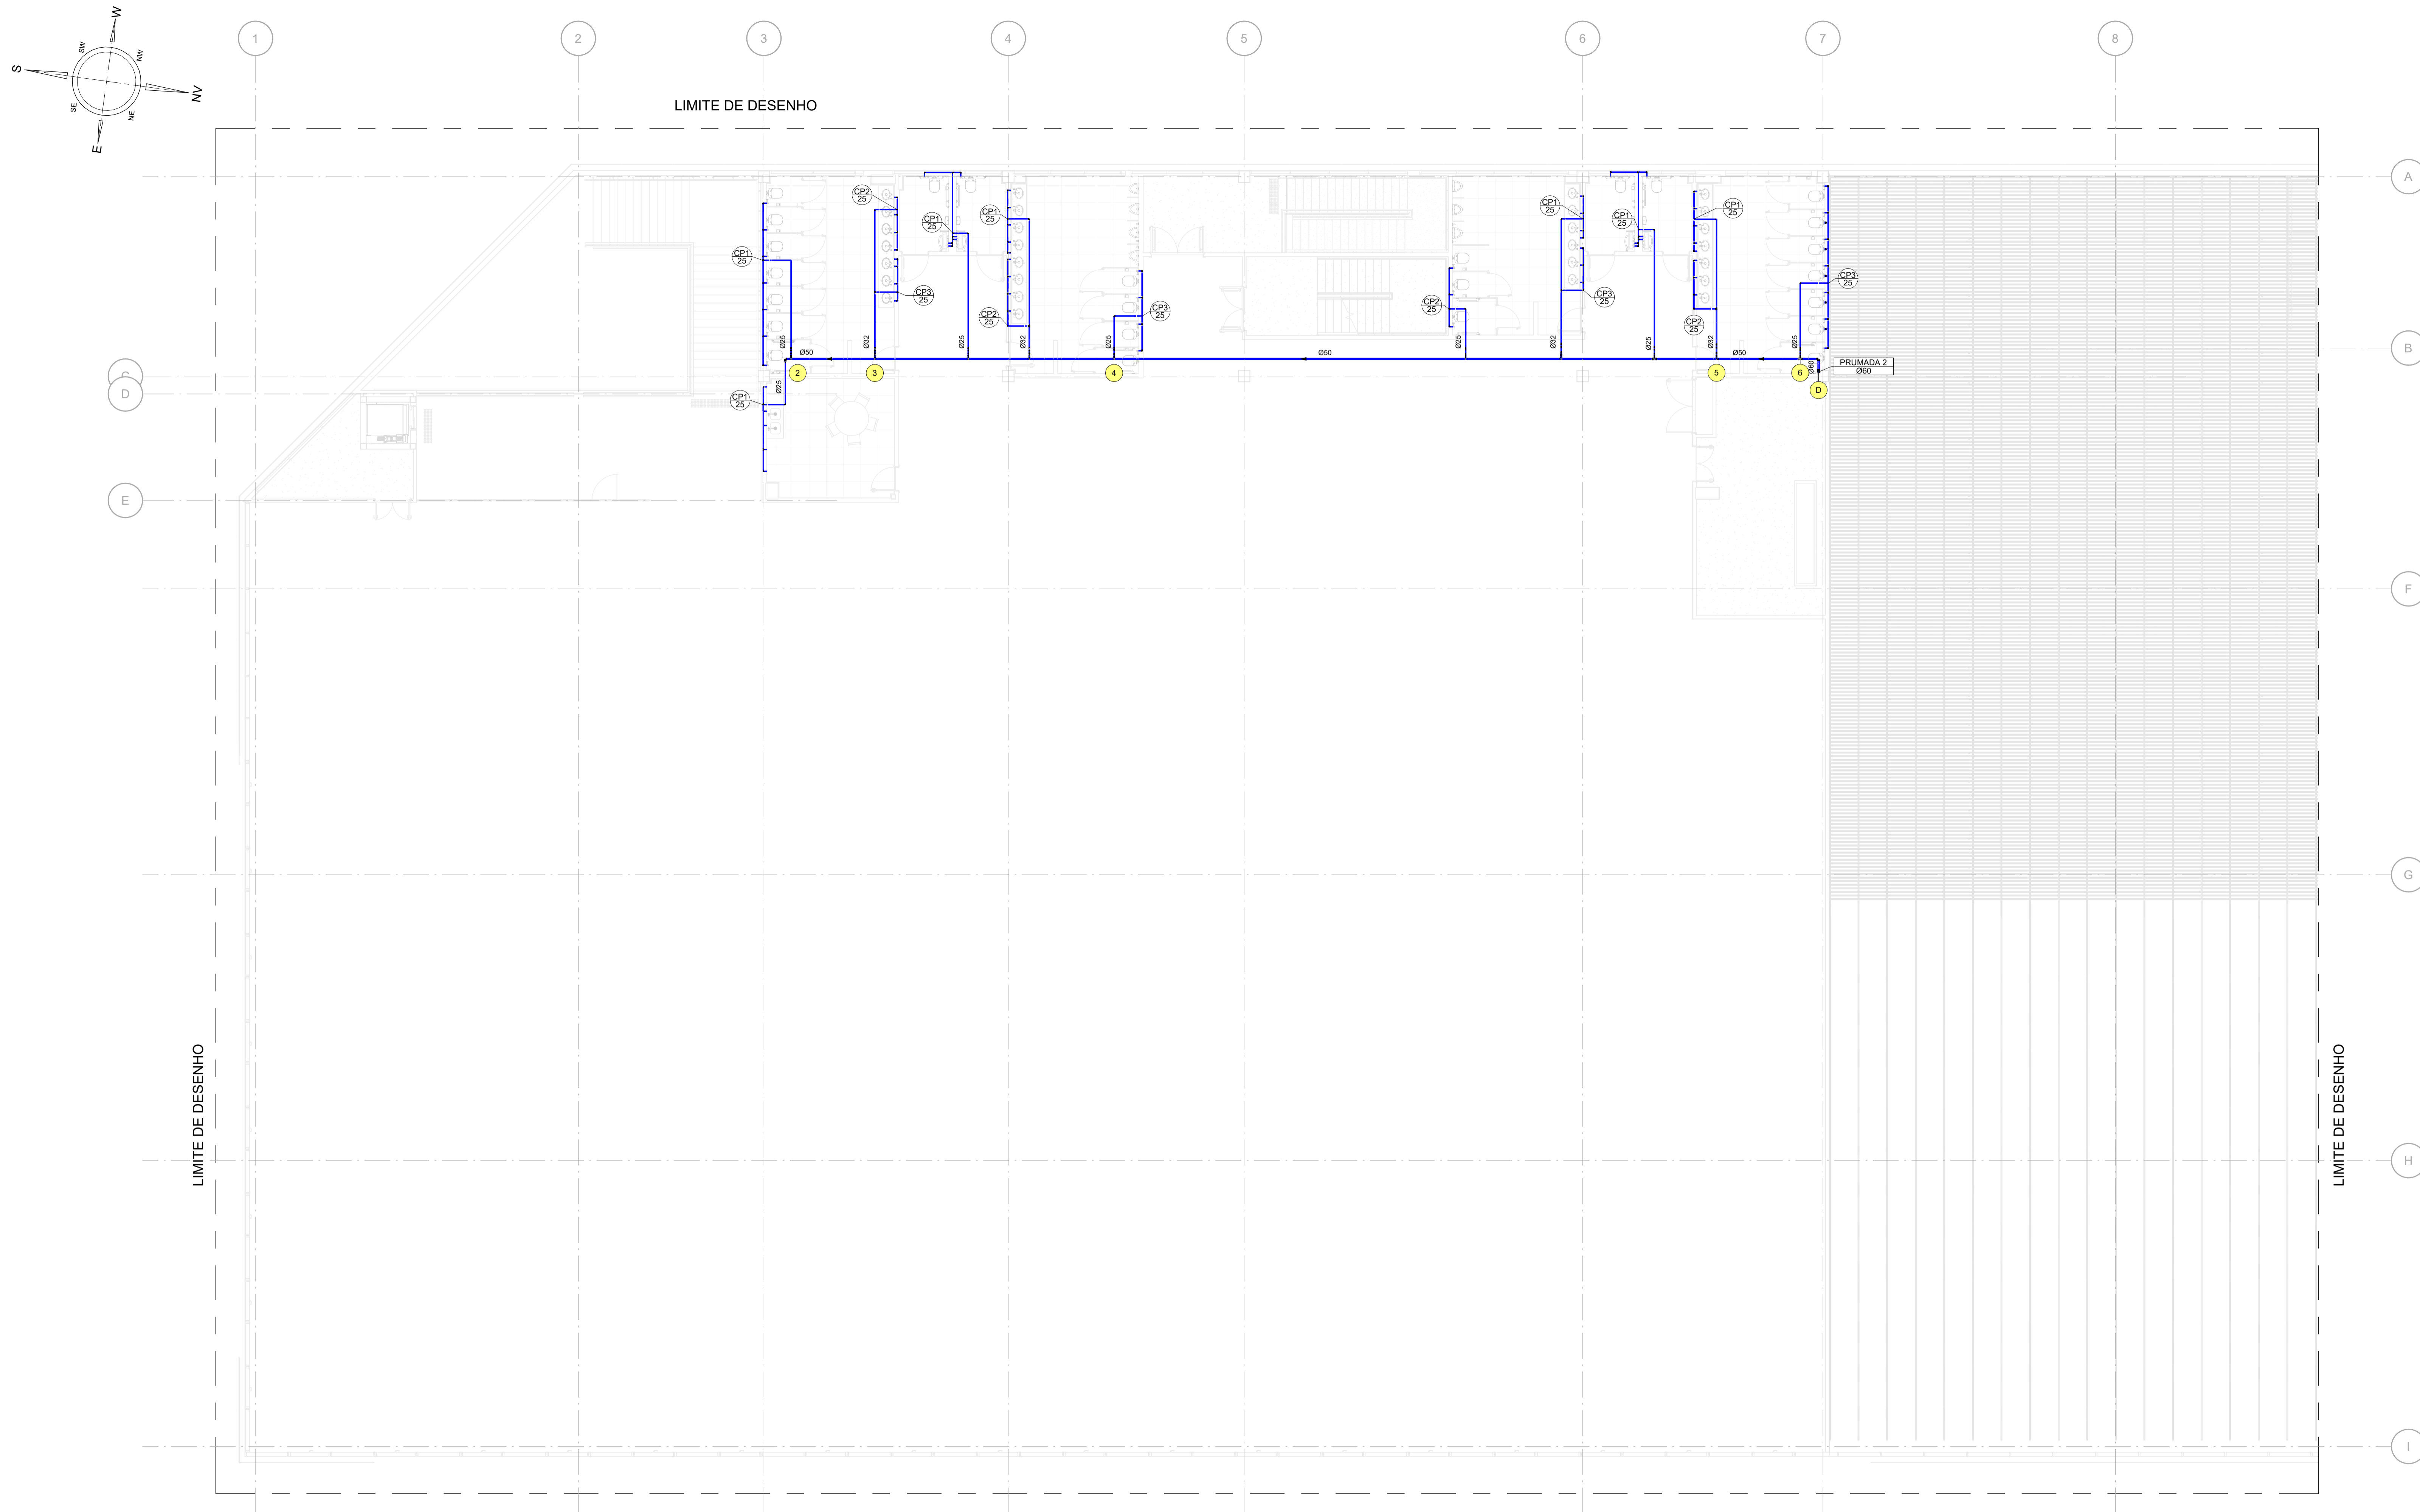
W
SW
NW
S
NV
SE
NE
E

1
2
3
4
5
6
7
8

LIMITE DE DESENHO

A
B
C
D
E
F
G
H
I

CP2 25
CP1 25
CP1 25
CP1 25
CP3 25
CP2 25
CP3 25
CP1 25
CP1 25
CP1 25
CP3 25
CP2 25
CP3 25
CP2 25
CP1 25

Ø25
Ø50
Ø32
Ø25
Ø32
Ø25
Ø50
Ø25
Ø32
Ø25
Ø32
Ø50
Ø25
Ø60
Ø25

2
3
4
5
6
D

PRUMADA 2
Ø60

LIMITE DE DESENHO
LIMITE DE DESENHO